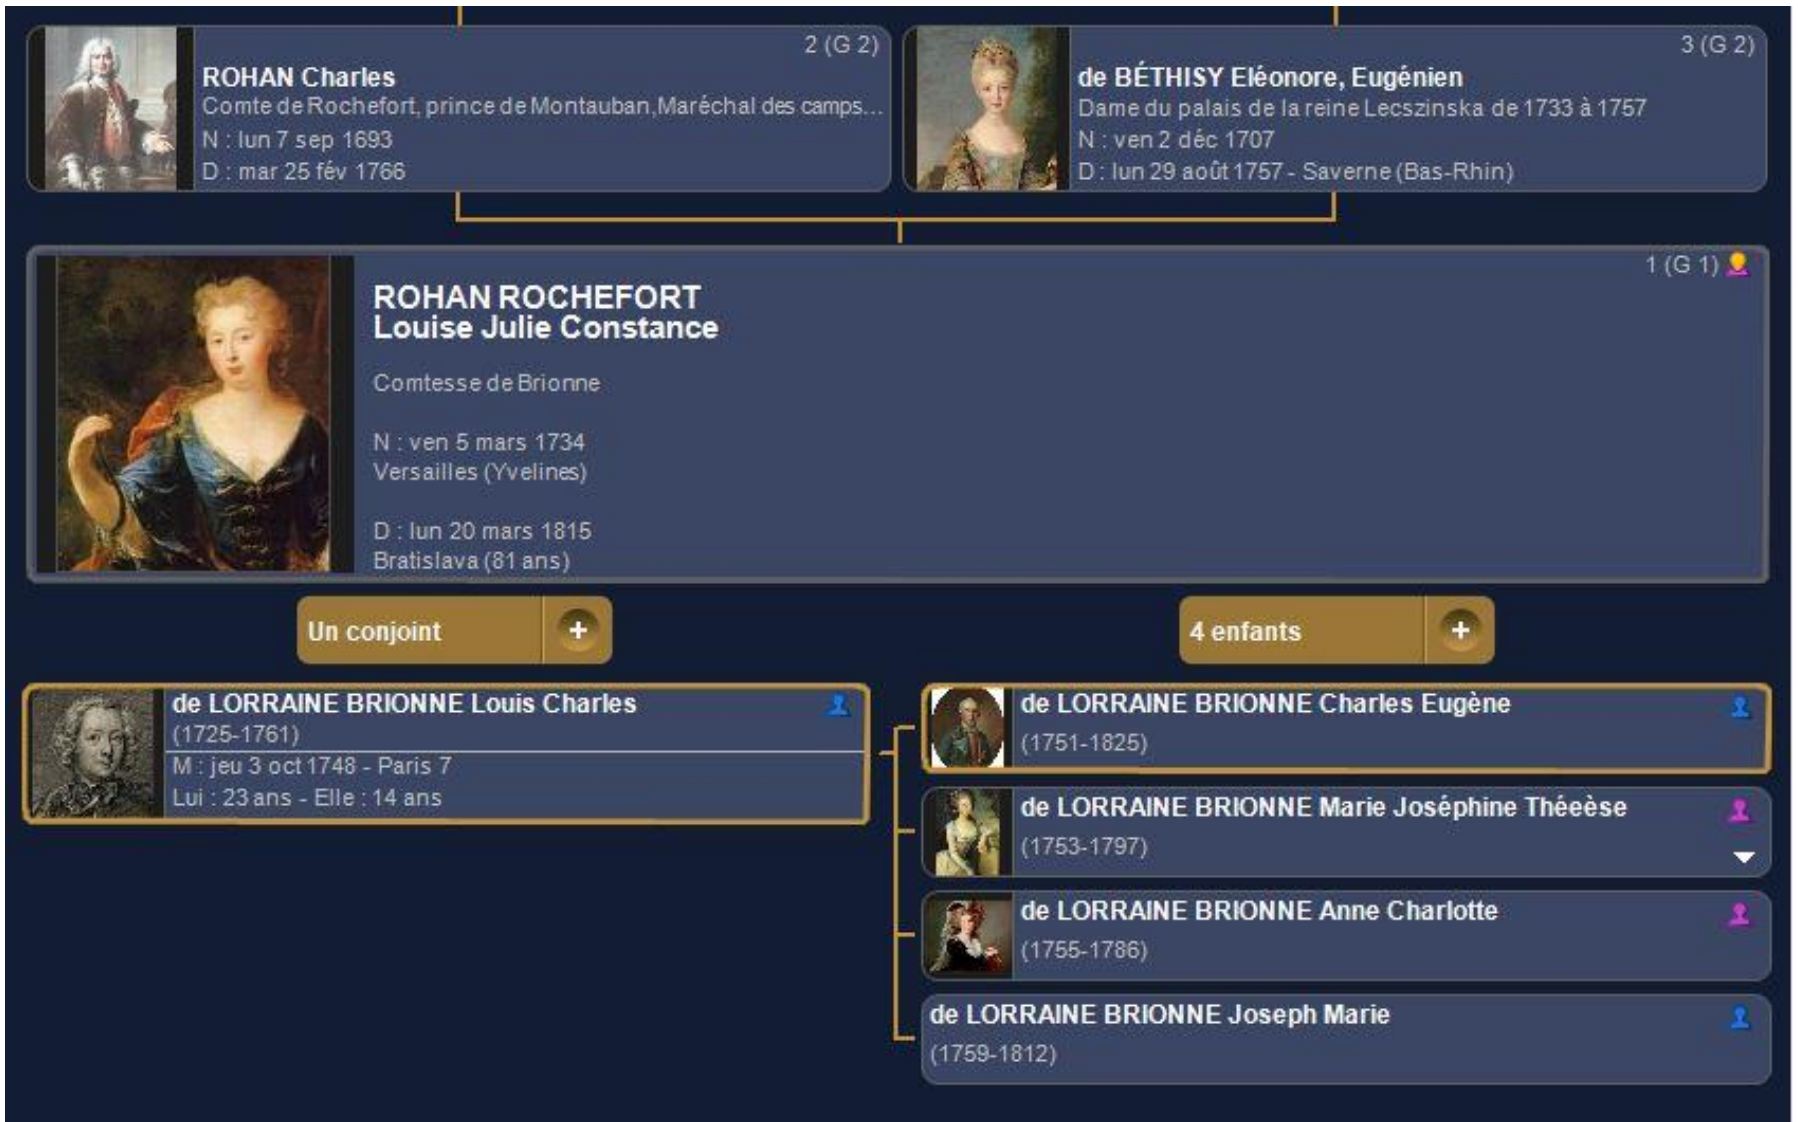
2 (G 2)
ROHAN Charles
Comte de Rochefort, prince de Montauban, Maréchal des camps...
N : lun 7 sep 1693
D : mar 25 fév 1766

3 (G 2)
de BÉTHISY Eléonore, Eugénien
Dame du palais de la reine Lecszinska de 1733 à 1757
N : ven 2 déc 1707
D : lun 29 août 1757 - Saverne (Bas-Rhin)

1 (G 1)
ROHAN ROCHEFORT
Louise Julie Constance

Comtesse de Brionne

N : ven 5 mars 1734
Versailles (Yvelines)

D : lun 20 mars 1815
Bratislava (81 ans)

Un conjoint +

4 enfants +

de LORRAINE BRIONNE Louis Charles
(1725-1761)
M : jeu 3 oct 1748 - Paris 7
Lui : 23 ans - Elle : 14 ans

de LORRAINE BRIONNE Charles Eugène
(1751-1825)

de LORRAINE BRIONNE Marie Joséphine Théèse
(1753-1797)

de LORRAINE BRIONNE Anne Charlotte
(1755-1786)

de LORRAINE BRIONNE Joseph Marie
(1759-1812)